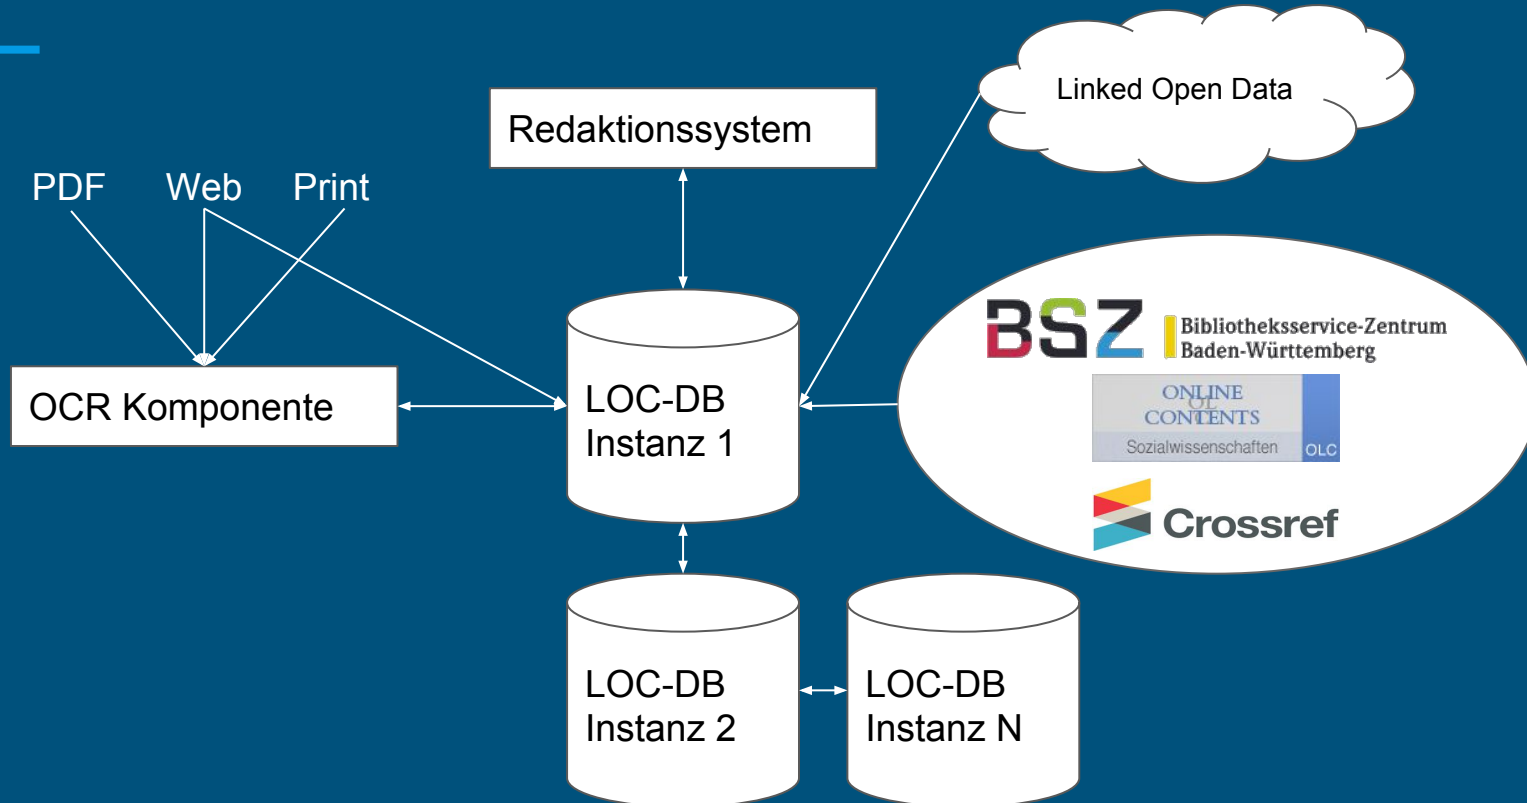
Linked Open Data

Redaktionssystem

PDF Web Print

OCR Komponente

LOC-DB
Instanz 1

BSZ Bibliotheksservice-Zentrum Baden-Württemberg

ONLINE CONTENTS
OLC
Sozialwissenschaften OLC

Crossref

LOC-DB
Instanz 2

LOC-DB
Instanz N